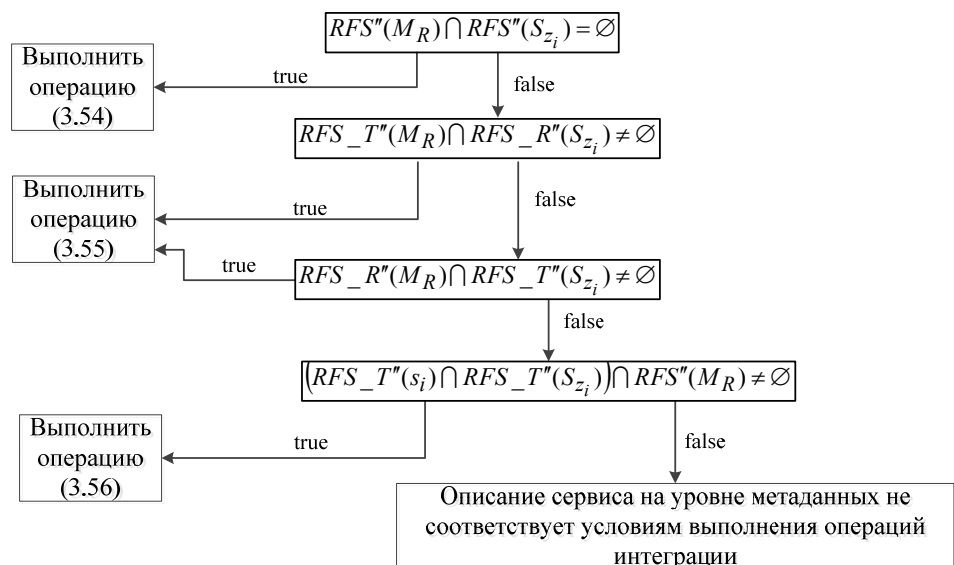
$RFS''(M_R) \bigcap RFS''(S_{z_i}) = \varnothing$

Выполнить операцию (3.54)

true

false

$RFS\_T''(M_R) \bigcap RFS\_R''(S_{z_i}) \neq \varnothing$

Выполнить операцию (3.55)

true

false

true

$RFS\_R''(M_R) \bigcap RFS\_T''(S_{z_i}) \neq \varnothing$

false

$\left(RFS\_T''(s_i) \bigcap RFS\_T''(S_{z_i})\right) \bigcap RFS''(M_R) \neq \varnothing$

Выполнить операцию (3.56)

true

false

Описание сервиса на уровне метаданных не соответствует условиям выполнения операций интеграции